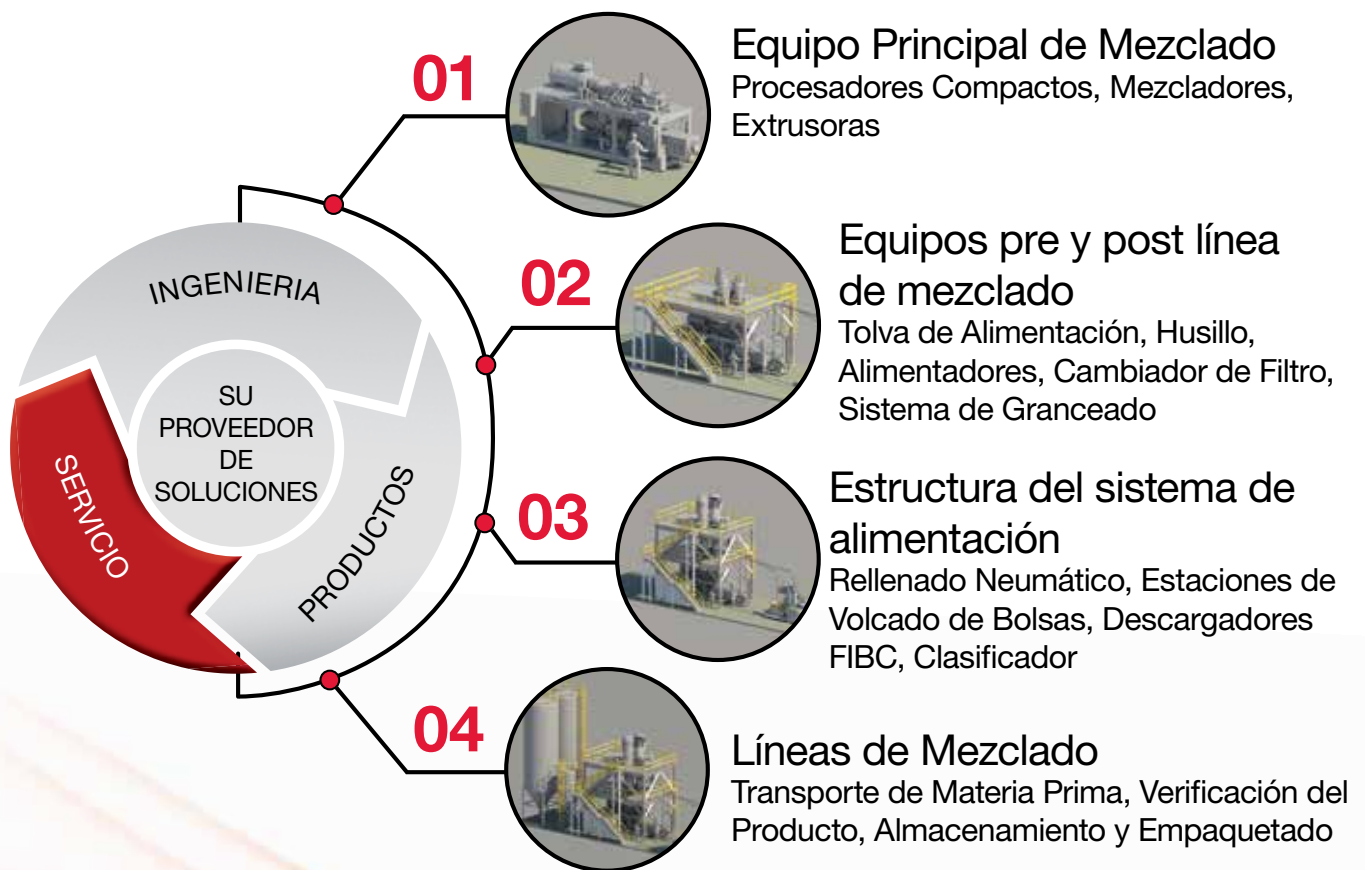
INGENIERIA

SERVICIO

PRODUCTOS

SU PROVEEDOR DE SOLUCIONES

01

Equipo Principal de Mezclado
Procesadores Compactos, Mezcladores, Extrusoras

02

Equipos pre y post línea de mezclado
Tolva de Alimentación, Husillo, Alimentadores, Cambiador de Filtro, Sistema de Granceado

03

Estructura del sistema de alimentación
Rellenado Neumático, Estaciones de Volcado de Bolsas, Descargadores FIBC, Clasificador

04

Líneas de Mezclado
Transporte de Materia Prima, Verificación del Producto, Almacenamiento y Empaquetado